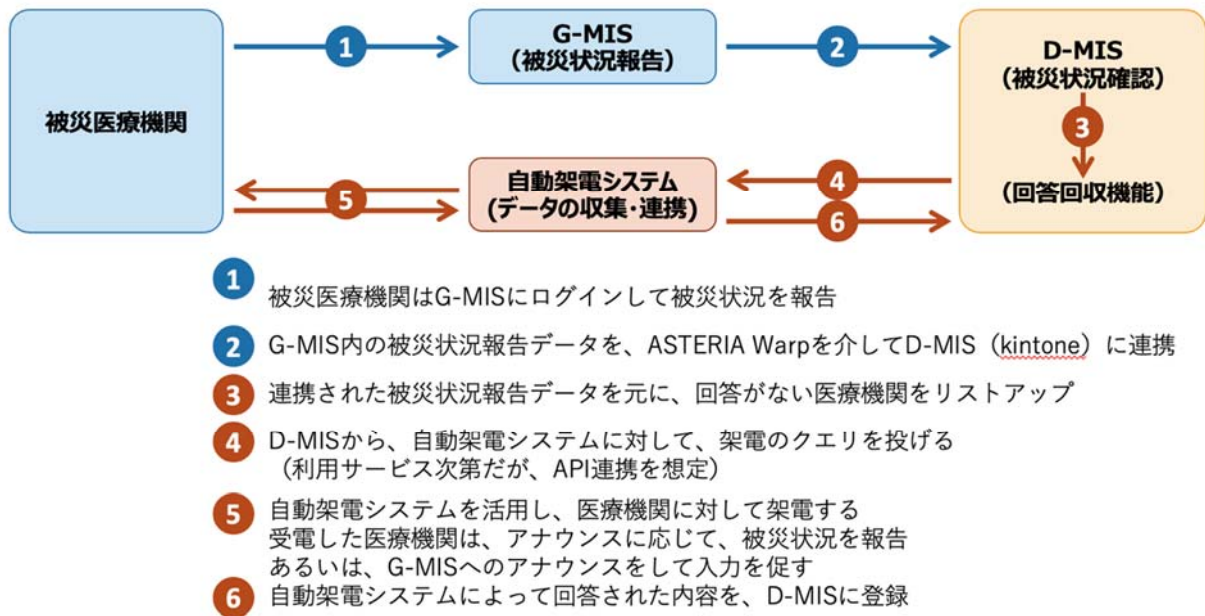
被災医療機関

1

G-MIS
（被災状況報告）

2

D-MIS
（被災状況確認）

3

（回答回収機能）

4

自動架電システム
（データの収集・連携）

5

6

1 被災医療機関はG-MISにログインして被災状況を報告

2 G-MIS内の被災状況報告データを、ASTERIA Warpを介してD-MIS（kintone）に連携

3 連携された被災状況報告データを元に、回答がない医療機関をリストアップ

4 D-MISから、自動架電システムに対して、架電のクエリを投げる（利用サービス次第だが、API連携を想定）

5 自動架電システムを活用し、医療機関に対して架電する
受電した医療機関は、アナウンスに応じて、被災状況を報告
あるいは、G-MISへのアナウンスをして入力を促す

6 自動架電システムによって回答された内容を、D-MISに登録